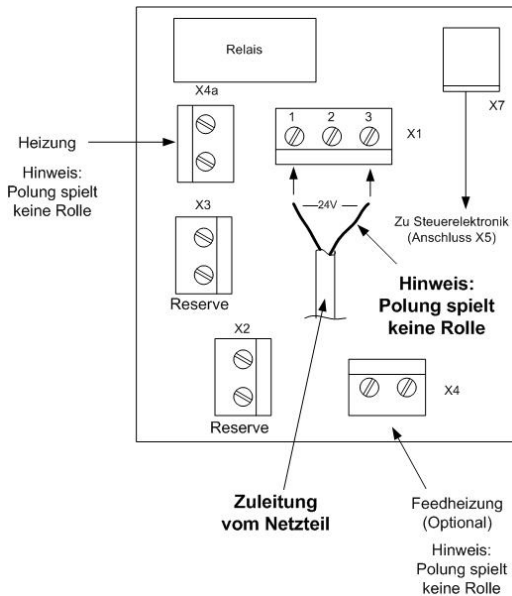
Relais

X4a

X7

Heizung

Hinweis: Polung spielt keine Rolle

1 2 3

X1

X3

24V

Zu Steuerelektronik (Anschluss X5)

Reserve

Hinweis: Polung spielt keine Rolle

X2

X4

Reserve

Zuleitung vom Netzteil

Feedheizung (Optional)

Hinweis: Polung spielt keine Rolle